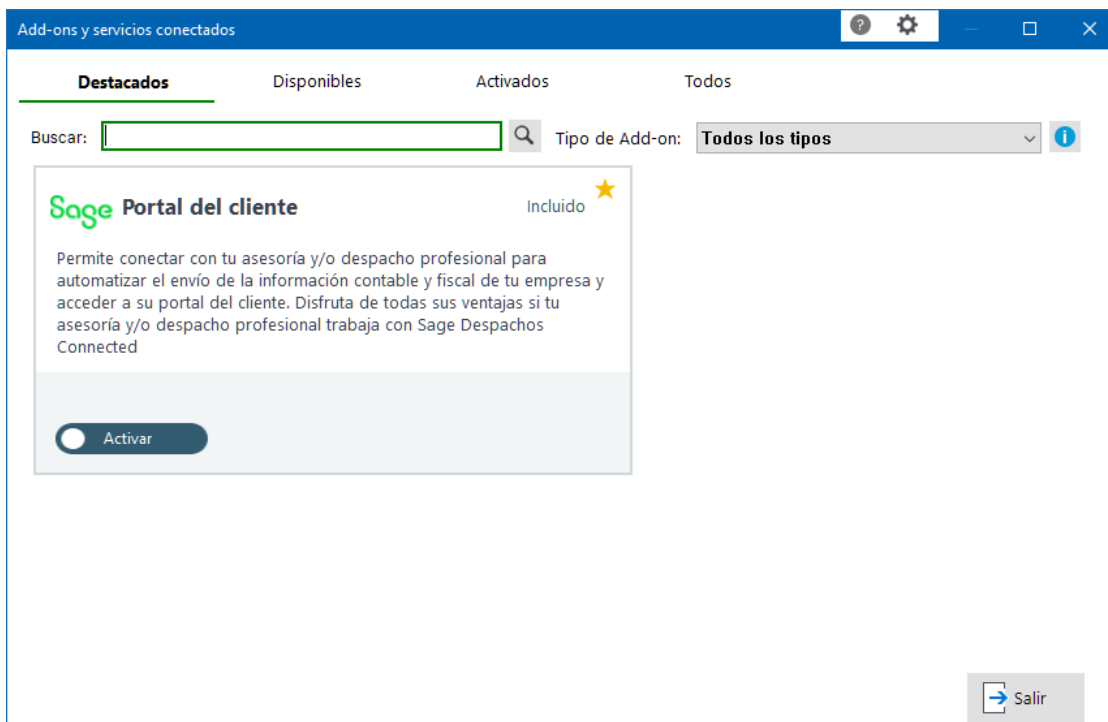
Add-ons y servicios conectados

Destacados Disponibles Activados Todos

Buscar: Tipo de Add-on: Todos los tipos

Sage Portal del cliente Incluido

Permite conectar con tu asesoría y/o despacho profesional para automatizar el envío de la información contable y fiscal de tu empresa y acceder a su portal del cliente. Disfruta de todas sus ventajas si tu asesoría y/o despacho profesional trabaja con Sage Despachos Connected

Activar

Salir